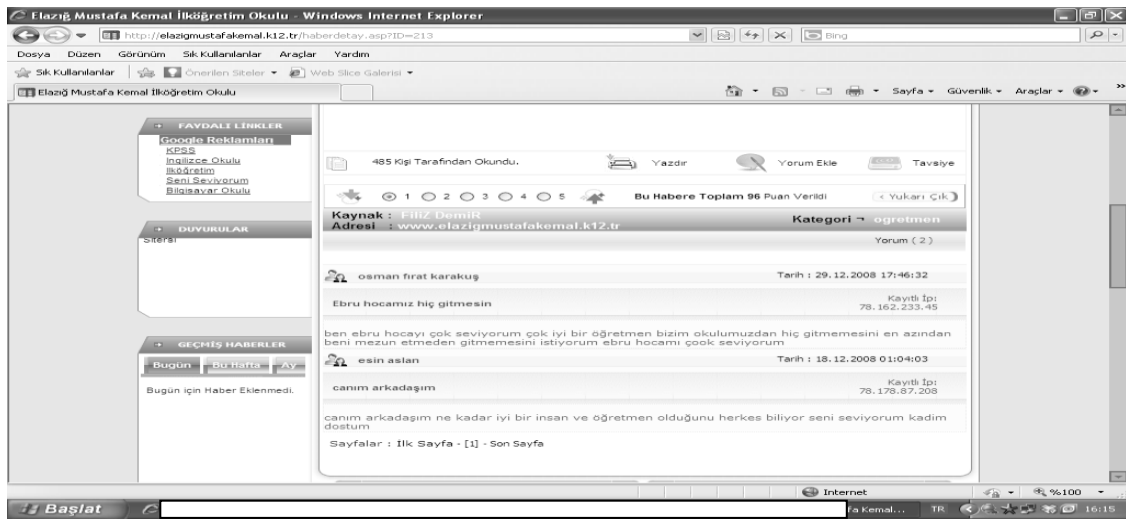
Elazığ Mustafa Kemal İlköğretim Okulu - Windows Internet Explorer

http://elazigmustafakemal.k12.tr/haberdetay.asp?ID=213

Bing

Dosya Düzen Görünüm Sık Kullanılanlar Araçlar Yardım

Sık Kullanılanlar Önerilen Siteler Web Slice Galerisi

Elazığ Mustafa Kemal İlköğretim Okulu

Sayfa Güvenlik Araçlar

FAYDALI LİNKLER
Google Reklamları
KPSS
Ingilizce Okulu
İlköğretim
Seni Seviyorum
Bilgisayar Okulu

DUYURULAR
Siteral

GEÇMİŞ HABERLER
Bugün Bu Hafta Ay
Bugün için Haber Eklenmedi.

485 Kişi Tarafından Okundu. Yazdır Yorum Ekle Tavsiye

1 2 3 4 5 Bu Habere Toplam 96 Puan Verildi ‹ Yukarı Çık

Kaynak : FİLİZ DEMİR
Adresi : www.elazigmustafakemal.k12.tr
Kategori → ogretmen

Yorum ( 2 )

osman fırat karakuş Tarih : 29.12.2008 17:46:32

Ebru hocamız hiç gitmesin Kayıtlı İp: 78.162.233.45

ben ebru hocayı çok seviyorum çok iyi bir öğretmen bizim okulumuzdan hiç gitmemesini en azından beni mezun etmeden gitmemesini istiyorum ebru hocamı çook seviyorum

esin aslan Tarih : 18.12.2008 01:04:03

canım arkadaşım Kayıtlı İp: 78.178.87.208

canım arkadaşım ne kadar iyi bir insan ve öğretmen olduğunu herkes biliyor seni seviyorum kadim dostum

Sayfalar : İlk Sayfa - [1] - Son Sayfa

Internet %100

Başlat fa Kemal... TR 16:15